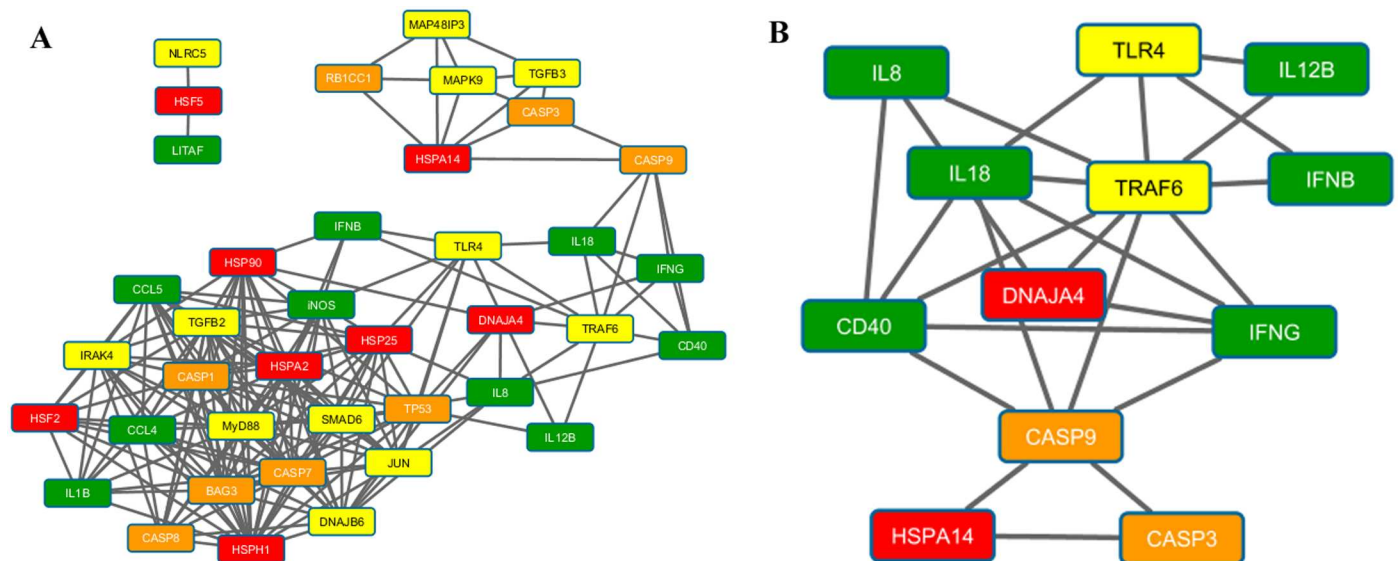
A

NLRC5
HSF5
LITAF

MAP48IP3
RB1CC1
MAPK9
TGFB3
CASP3
HSPA14
CASP9

IFNB
TLR4
IL18
HSP90
IFNG
CCL5
iNOS
TGFB2
DNAJA4
HSP25
TRAF6
CD40
IRAK4
CASP1
HSPA2
TP53
IL8
HSF2
CCL4
MyD88
SMAD6
IL12B
JUN
CASP7
IL1B
BAG3
DNAJB6
CASP8
HSPH1

B

IL8
TLR4
IL12B
IL18
TRAF6
IFNB
DNAJA4
CD40
IFNG
CASP9
HSPA14
CASP3